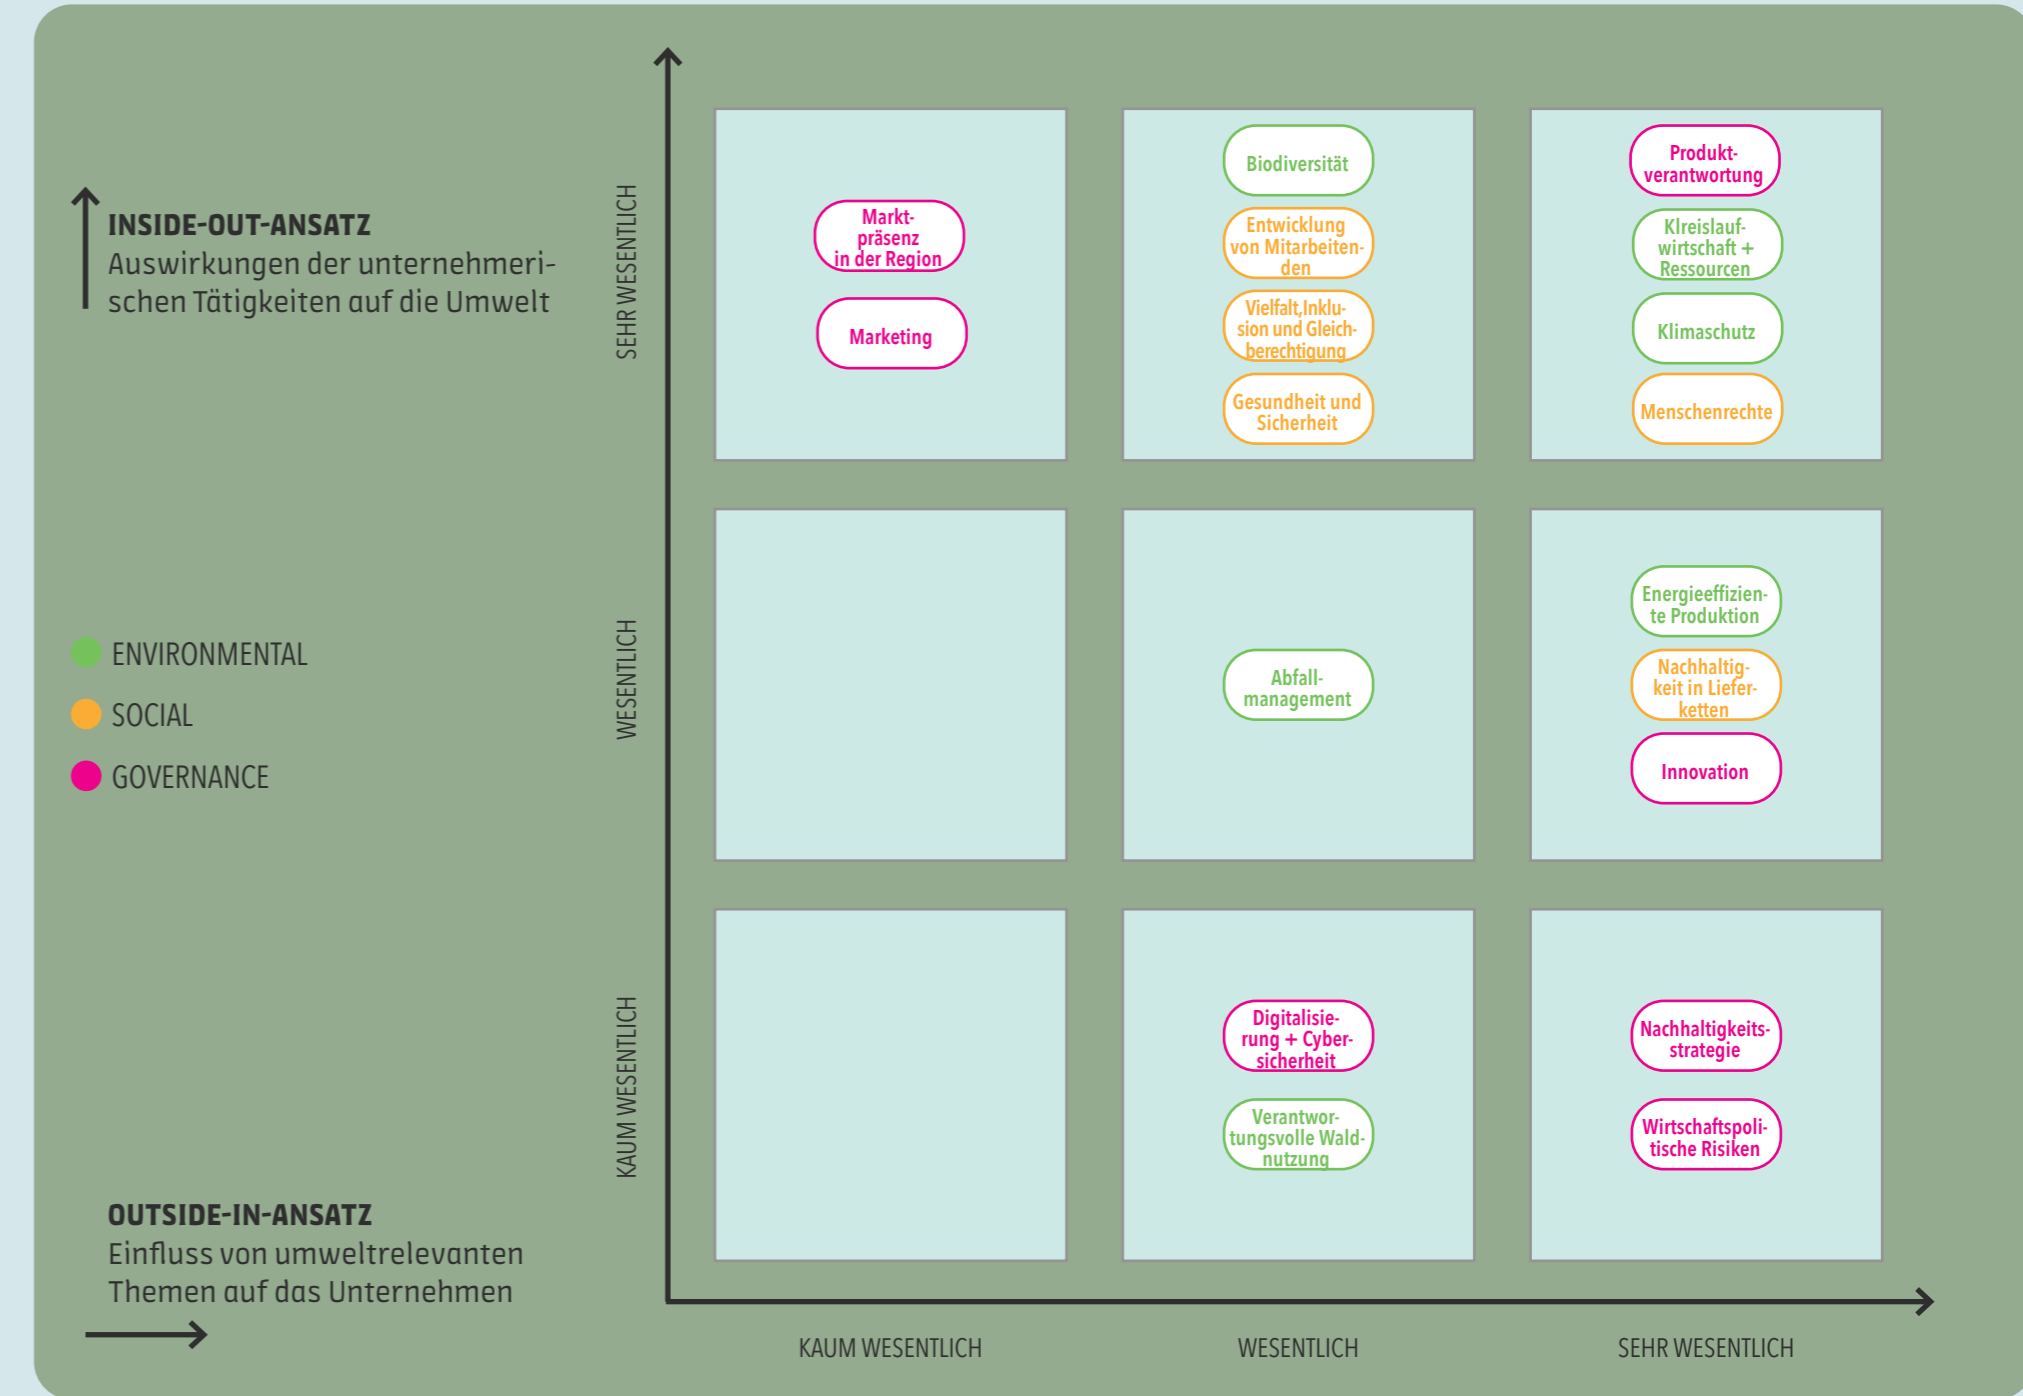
INSIDE-OUT-ANSATZ
Auswirkungen der unternehmerischen Tätigkeiten auf die Umwelt

ENVIRONMENTAL
SOCIAL
GOVERNANCE

OUTSIDE-IN-ANSATZ
Einfluss von umweltrelevanten Themen auf das Unternehmen

SEHR WESENTLICH
WESENTLICH
KAUM WESENTLICH

Marktpräsenz in der Region
Marketing

Biodiversität
Entwicklung von Mitarbeitenden
Vielfalt,Inklusion und Gleichberechtigung
Gesundheit und Sicherheit

Produktverantwortung
Klreislaufwirtschaft + Ressourcen
Klimaschutz
Menschenrechte

Abfallmanagement

Energieeffiziente Produktion
Nachhaltigkeit in Lieferketten
Innovation

Digitalisierung + Cybersicherheit
Verantwortungsvolle Waldnutzung

Nachhaltigkeitsstrategie
Wirtschaftspolitische Risiken

KAUM WESENTLICH
WESENTLICH
SEHR WESENTLICH